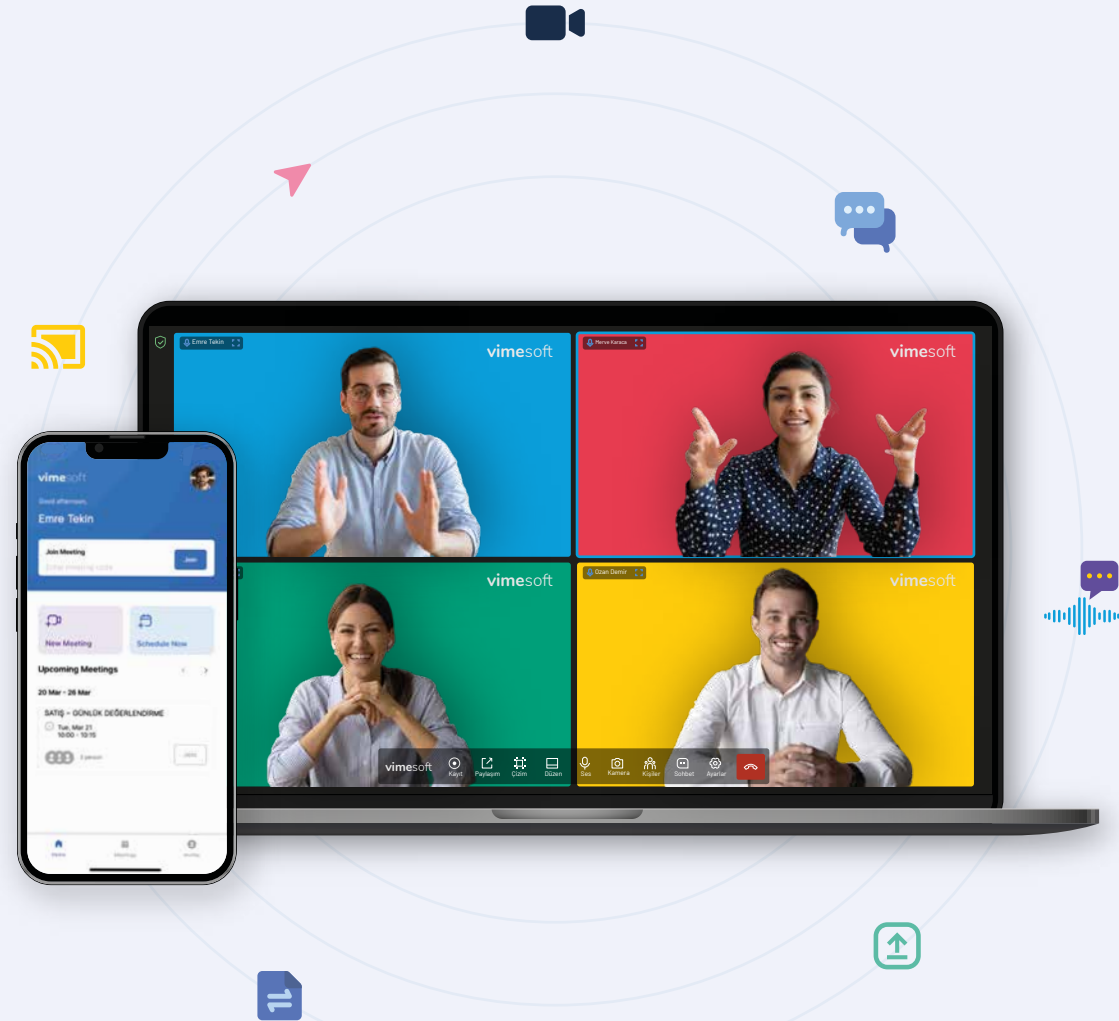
Emre Tekin

vimesoft

Merve Karaca

vimesoft

vimesoft

Ozan Demir

vimesoft

vimesoft Kayıt Paylaşım Çizim Düzen Ses Kamera Kişiler Sohbet Ayarlar

vimesoft

Good afternoon,

Emre Tekin

Join Meeting

Enter meeting code

Join

New Meeting

Schedule Now

Upcoming Meetings

20 Mar - 26 Mar

SATIŞ - GÜNLÜK DEĞERLENDİRME

Tue, Mar 21
10:00 - 10:15

3 person

Join

Home Meetings Profile